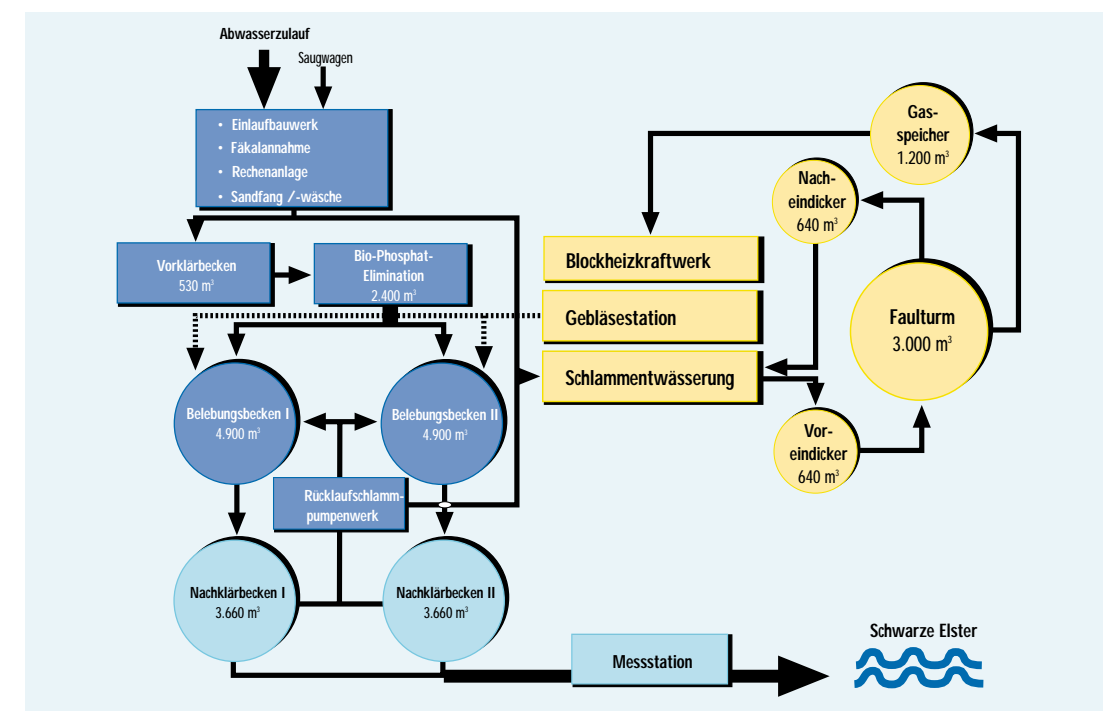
Abwasserzulauf

Saugwagen

• Einlaufbauwerk
• Fäkalannahme
• Rechenanlage
• Sandfang /-wäsche

Vorklärbecken
530 m³

Bio-Phosphat-Elimination
2.400 m³

Belebungsbecken I
4.900 m³

Belebungsbecken II
4.900 m³

Rücklaufschlammpumpenwerk

Nachklärbecken I
3.660 m³

Nachklärbecken II
3.660 m³

Messstation

Schwarze Elster

Blockheizkraftwerk

Gebläsestation

Schlammentwässerung

Gasspeicher
1.200 m³

Nacheindicker
640 m³

Faulturm
3.000 m³

Voreindicker
640 m³